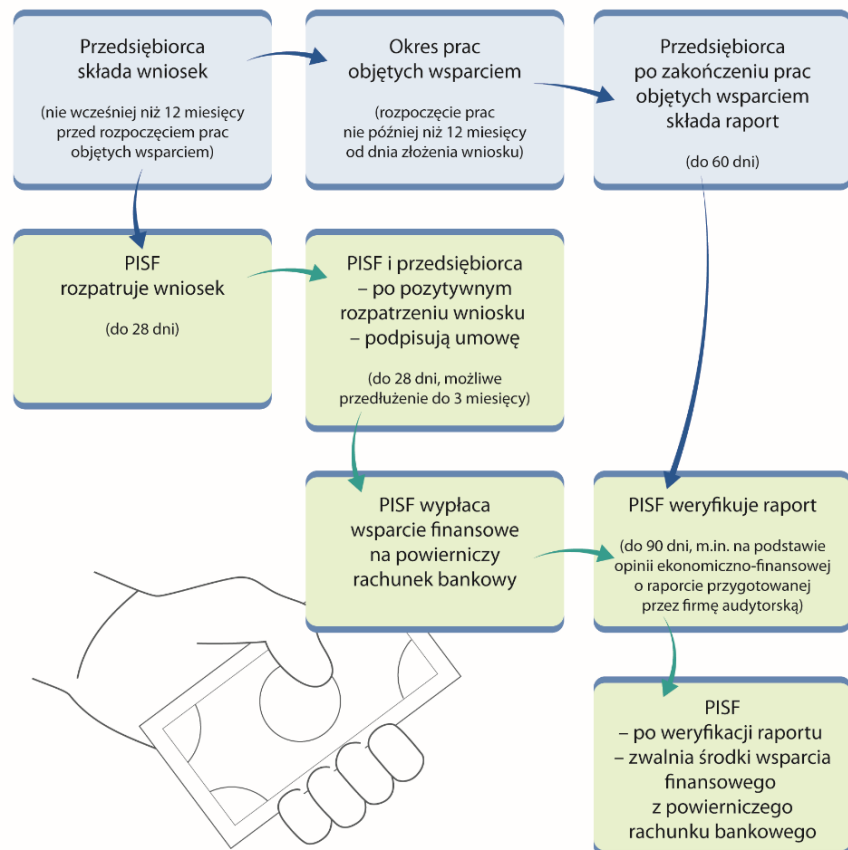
Przedsiębiorca składa wniosek

(nie wcześniej niż 12 miesięcy przed rozpoczęciem prac objętych wsparciem)

Okres prac objętych wsparciem

(rozpoczęcie prac nie później niż 12 miesięcy od dnia złożenia wniosku)

Przedsiębiorca po zakończeniu prac objętych wsparciem składa raport

(do 60 dni)

PISF rozpatruje wniosek

(do 28 dni)

PISF i przedsiębiorca – po pozytywnym rozpatrzeniu wniosku – podpisują umowę

(do 28 dni, możliwe przedłużenie do 3 miesięcy)

PISF wypłaca wsparcie finansowe na powierniczy rachunek bankowy

PISF weryfikuje raport

(do 90 dni, m.in. na podstawie opinii ekonomiczno-finansowej o raporcie przygotowanej przez firmę audytorską)

PISF – po weryfikacji raportu – zwalnia środki wsparcia finansowego z powierniczego rachunku bankowego